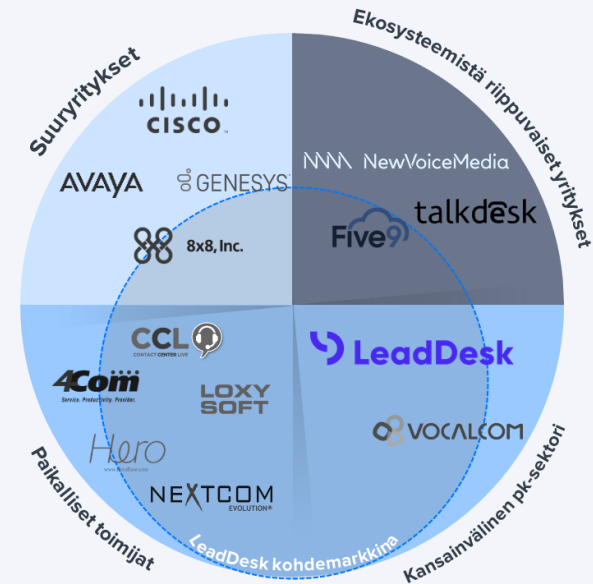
Suuryritykset

Ekosysteemistä riippuvaiset yritykset

CISCO

AVAYA

GENESYS

NewVoiceMedia

talkdesk

Five9

8x8, Inc.

CCL
CONTACT CENTER LIVE

LeadDesk

4Com
Service. Productivity. Provider.

LOXY SOFT

VOCALCOM

Hero

NEXTCOM
EVOLUTION

Paikalliset toimijat

LeadDesk kohdemarkkina

Kansainvälinen pk-sektori